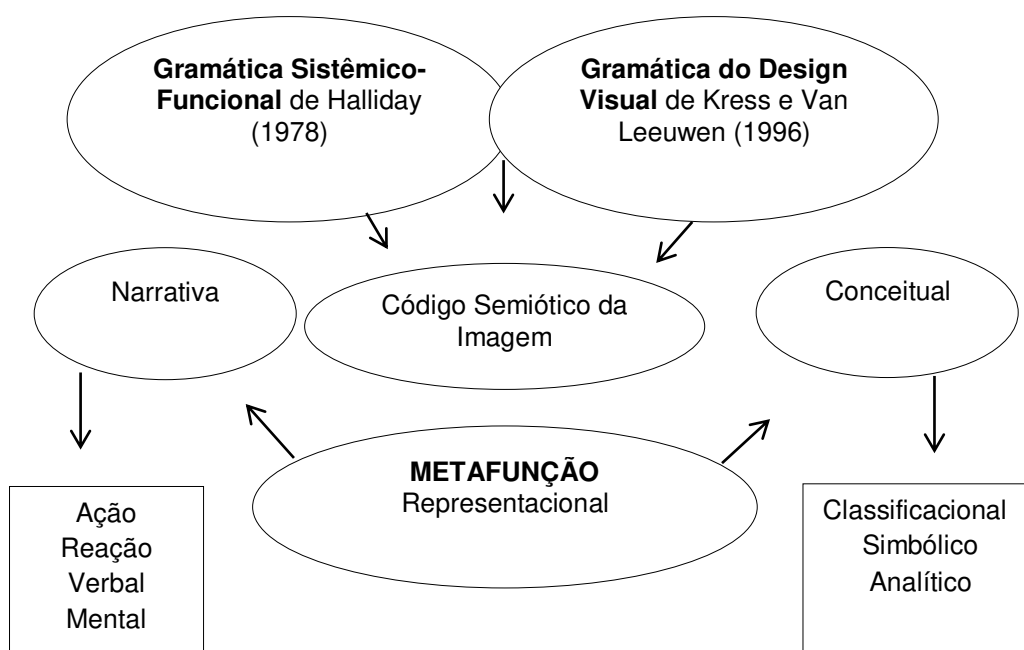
**Gramática Sistêmico-Funcional** de Halliday (1978)

**Gramática do Design Visual** de Kress e Van Leeuwen (1996)

Narrativa

Código Semiótico da Imagem

Conceitual

Ação
Reação
Verbal
Mental

**METAFUNÇÃO**
Representacional

Classificacional
Simbólico
Analítico